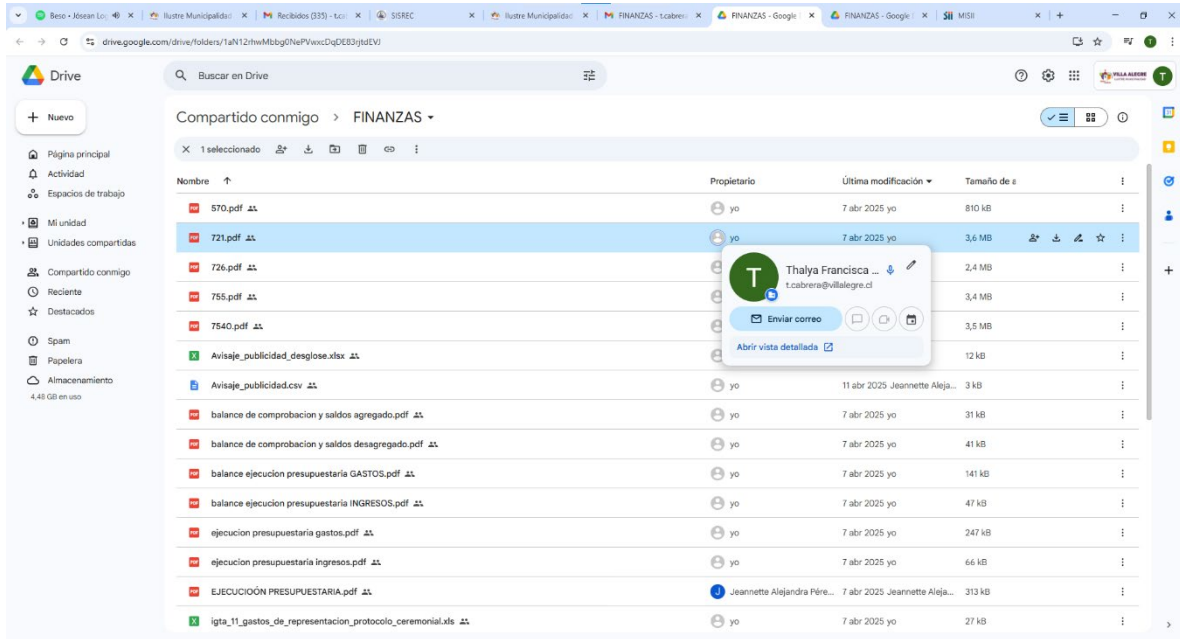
Beso - Jósean Lo | Ilustre Municipalidad | Recibidos (335) - t.ca | SISREC | Ilustre Municipalidad | FINANZAS - t.cabrera | FINANZAS - Google | FINANZAS - Google | MISII

drive.google.com/drive/folders/1aN12rhwMbbg0NePVwxcDqDE83rjtdEVJ

Drive

Buscar en Drive

VILLA ALEGRE

T

Nuevo

Página principal
Actividad
Espacios de trabajo
Mi unidad
Unidades compartidas
Compartido conmigo
Reciente
Destacados
Spam
Papelera
Almacenamiento
4,48 GB en uso

Compartido conmigo > FINANZAS

1 seleccionado

| Nombre ↑ | Propietario | Última modificación | Tamaño de a |
|---|---|---|---|
| 570.pdf | yo | 7 abr 2025 yo | 810 kB |
| 721.pdf | yo | 7 abr 2025 yo | 3,6 MB |
| 726.pdf | | | 2,4 MB |
| 755.pdf | | | 3,4 MB |
| 7540.pdf | | | 3,5 MB |
| Avisaje_publicidad_desglose.xlsx | | | 12 kB |
| Avisaje_publicidad.csv | yo | 11 abr 2025 Jeannette Aleja... | 3 kB |
| balance de comprobacion y saldos agregado.pdf | yo | 7 abr 2025 yo | 31 kB |
| balance de comprobacion y saldos desagregado.pdf | yo | 7 abr 2025 yo | 41 kB |
| balance ejecucion presupuestaria GASTOS.pdf | yo | 7 abr 2025 yo | 141 kB |
| balance ejecucion presupuestaria INGRESOS.pdf | yo | 7 abr 2025 yo | 47 kB |
| ejecucion presupuestaria gastos.pdf | yo | 7 abr 2025 yo | 247 kB |
| ejecucion presupuestaria ingresos.pdf | yo | 7 abr 2025 yo | 66 kB |
| EJECUCIOÓN PRESUPUESTARIA.pdf | Jeannette Alejandra Pére... | 7 abr 2025 Jeannette Aleja... | 313 kB |
| igta_11_gastos_de_representacion_protocolo_ceremonial.xls | yo | 7 abr 2025 yo | 27 kB |

T
Thalya Francisca ...
t.cabrera@villalegre.cl
Enviar correo
Abrir vista detallada